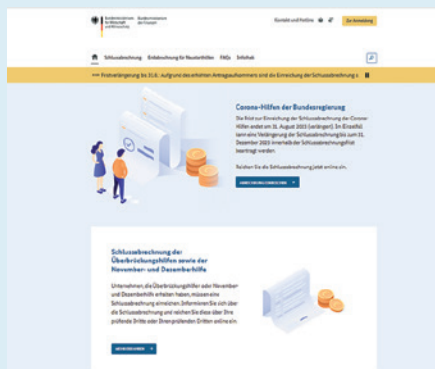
Bundesministerium für Wirtschaft und Klimaschutz Bundesministerium der Finanzen

Kontakt und Hotline Zur Anmeldung

Schlussabrechnung Endabrechnung für Neustarthilfen FAQs Infothek

+++ Fristverlängerung bis 31.8.: Aufgrund des erhöhten Antragsaufkommens wird die Einreichung der Schlussabrechnung v

Corona-Hilfen der Bundesregierung

Die Frist zur Einreichung der Schlussabrechnung der Corona-Hilfen endet am 31. August 2023 (verlängert). Im Einzelfall kann eine Verlängerung der Schlussabrechnung bis zum 31. Dezember 2023 innerhalb der Schlussabrechnungsfrist beantragt werden.

Reichen Sie die Schlussabrechnung jetzt online ein.

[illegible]

Schlussabrechnung der Überbrückungshilfen sowie der November- und Dezemberhilfe

Unternehmen, die Überbrückungshilfen oder November- und Dezemberhilfe erhalten haben, müssen eine Schlussabrechnung einreichen. Informieren Sie sich über die Schlussabrechnung und reichen Sie diese über Ihre prüfende Dritte oder Ihren prüfenden Dritten online ein.

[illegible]